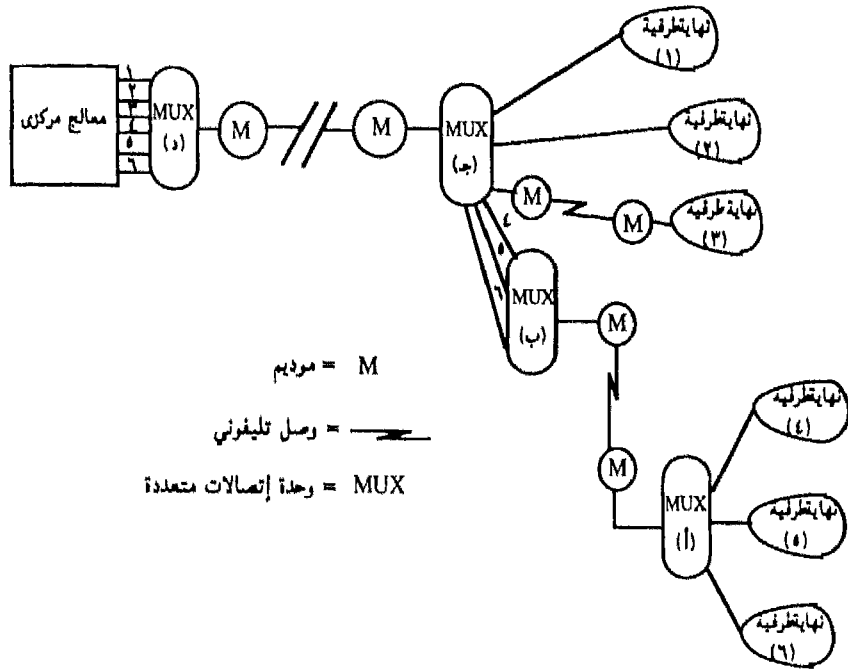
معالج مركزي
١
٢
٣
٤
٥
٦
MUX
(د)
M
M
MUX
(جـ)
نهايةطرفية
(١)
نهايةطرفية
(٢)
M
M
نهاية طرفية
(٣)
٤
٥
٦
MUX
(ب)
M
M = موديم
= وصل تليفوني
MUX = وحدة إتصالات متعددة
M
MUX
(أ)
نهايةطرفية
(٤)
نهايةطرفية
(٥)
نهايةطرفية
(٦)